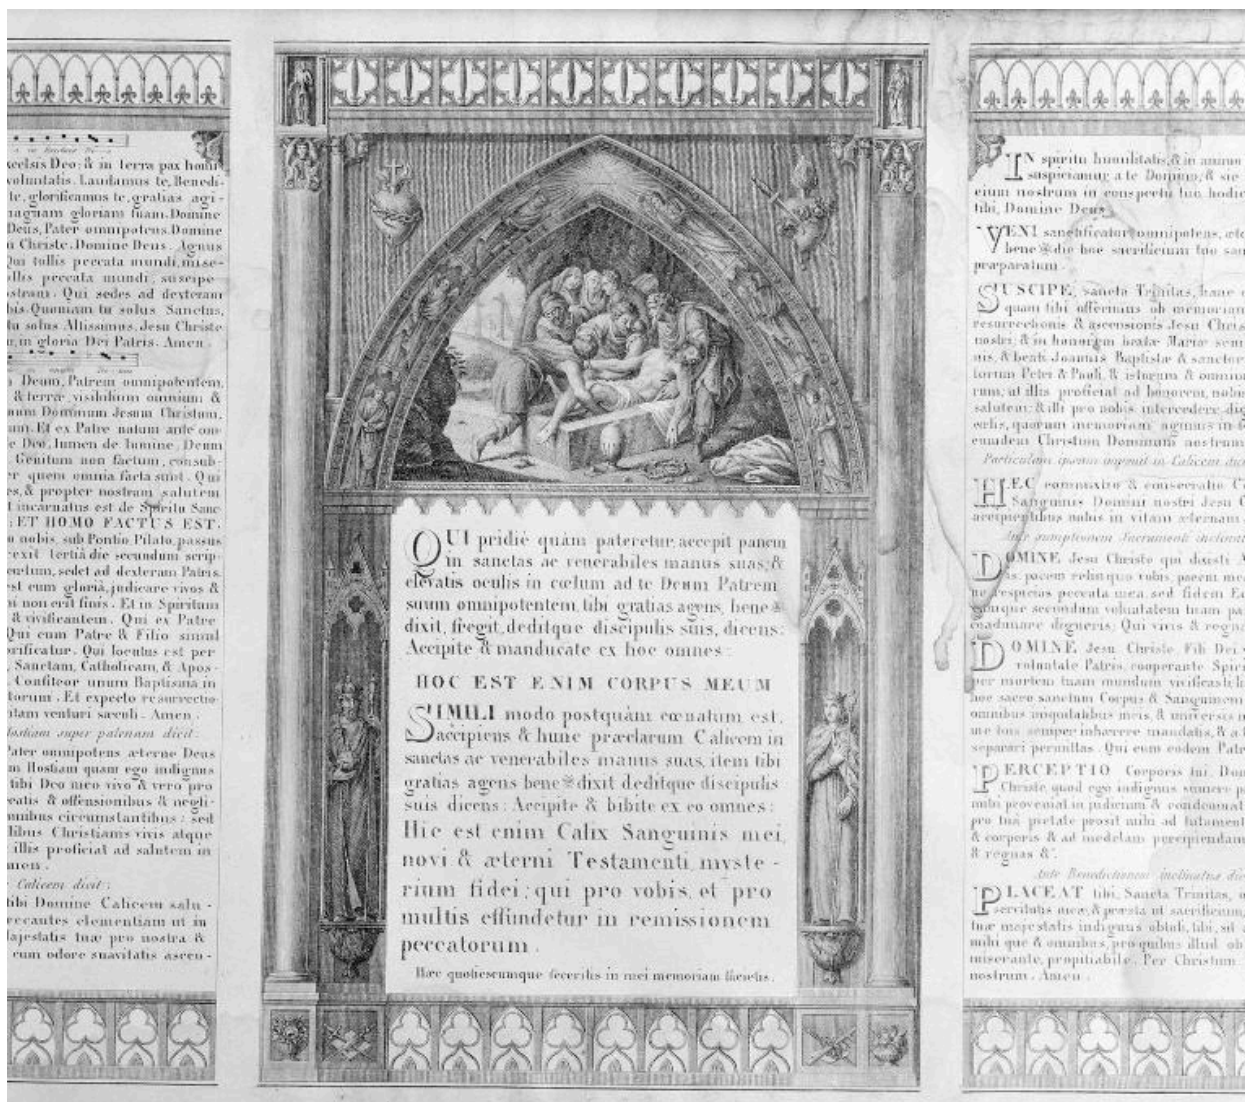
xcelsis Deo: & in terra pax homi voluntatis. Laudamus te. Benedi te. glorificamus te. gratias agi magnam gloriam tuam. Domine Deus, Pater omnipotens. Domine i Christe. Domine Deus. Agnus Qui tollis peccata mundi, mise llis peccata mundi; suscipe ostram. Qui sedes ad dexteram bis. Quoniam tu solus Sanctus, tu solus Altissimus, Jesu Christe u, in gloria Dei Patris. Amen.

n Deum, Patrem omnipotentem, & terræ, visibilium omnium & num Dominum Jesum Christum, um. Et ex Patre natum ante om e Deo, lumen de lumine, Deum Genitum non factum, consub per quem omnia facta sunt. Qui es, & propter nostram salutem t incarnatus est de Spiritu Sanc ET HOMO FACTUS EST. o nobis, sub Pontio Pilato passus rexit tertiâ die secundum scrip ælum, sedet ad dexteram Patris. st cum gloriâ, judicare vivos & i non erit finis. Et in Spiritum & vivificantem. Qui ex Patre Qui cum Patre & Filio simul orificatur. Qui locutus est per Sanctam, Catholicam, & Apos Confiteor unum Baptisma in torum. Et expecto resurrectio itam venturi sæculi. Amen.

Hostiam super patenam dicit:
Pater omnipotens æterne Deus m Hostiam quam ego indignus tibi Deo meo vivo & vero pro catis & offensionibus & negli mnibus circumstantibus: sed libus Christianis vivis atque illis proficiat ad salutem in men.

Calicem dicit:
tibi Domine Calicem salu ecantes clementiam ut in ajestatis tuæ pro nostra & cum odore suavitatis ascen

QUI pridiè quàm pateretur, accepit panem in sanctas ac venerabiles manus suas, & elevatis oculis in cœlum ad te Deum Patrem suum omnipotentem, tibi gratias agens, bene✠dixit, fregit, deditque discipulis suis, dicens: Accipite & manducate ex hoc omnes:

HOC EST ENIM CORPUS MEUM

SIMILI modo postquàm cœnatum est, accipiens & hunc præclarum Calicem in sanctas ac venerabiles manus suas, item tibi gratias agens bene✠dixit deditque discipulis suis dicens: Accipite & bibite ex eo omnes:

Hic est enim Calix Sanguinis mei, novi & æterni Testamenti, mysterium fidei; qui pro vobis, et pro multis effundetur in remissionem peccatorum.

Hæc quotiescumque feceritis in mei memoriam facietis.

IN spiritu humilitatis, & in animo suscipiamur a te Domine, & sic eium nostrum in conspectu tuo hodie tibi, Domine Deus.

VENI sanctificator omnipotens, æte bene✠dic hoc sacrificium tuo san præparatum.

SUSCIPE, sancta Trinitas, hanc quam tibi offerimus ob memoriam resurrectionis & ascensionis Jesu Chris nostri; & in honorem beatæ Mariæ sem nis, & beati Joannis Baptistæ & sanctor torum Petri & Pauli, & istorum & omniu rum, ut illis proficiat ad honorem, nobi salutem; & illi pro nobis intercedere dig cœlis, quorum memoriam agimus in t eumdem Christum Dominum nostrum

Particulam quam mittit in Calicem dic

HÆC commixtio & consecratio C Sanguinis Domini nostri Jesu C accipientibus nobis in vitam æternam

Ante sumptionem Sacramenti inclinatu

DOMINE Jesu Christe qui dixisti A lis: pacem relinquo vobis, pacem me ne respicias peccata mea, sed fidem Ec eamque secundum voluntatem tuam pa coadunare digneris: Qui vivis & regna

DOMINE Jesu Christe, Fili Dei v voluntate Patris, cooperante Spiri per mortem tuam mundum vivificasti, l hoc sacro sanctum Corpus & Sanguinem omnibus iniquitatibus meis, & universis m me tuis semper inhærere mandatis, & a t separari permittas. Qui cum eodem Patre

PERCEPTIO Corporis tui, Dom Christe, quod ego indignus sumere pr mihi proveniat in judicium & condemnat pro tuâ pietate prosit mihi ad tutament & corporis & ad medelam percipiendam & regnas &c.

Ante Benedictionem inclinatus dic

PLACEAT tibi, Sancta Trinitas, o servitutis meæ, & præsta ut sacrificium, tuæ majestatis indignus obtuli, tibi sit a mihi que & omnibus, pro quibus illud ob miserante, propitiabile. Per Christum nostrum. Amen.